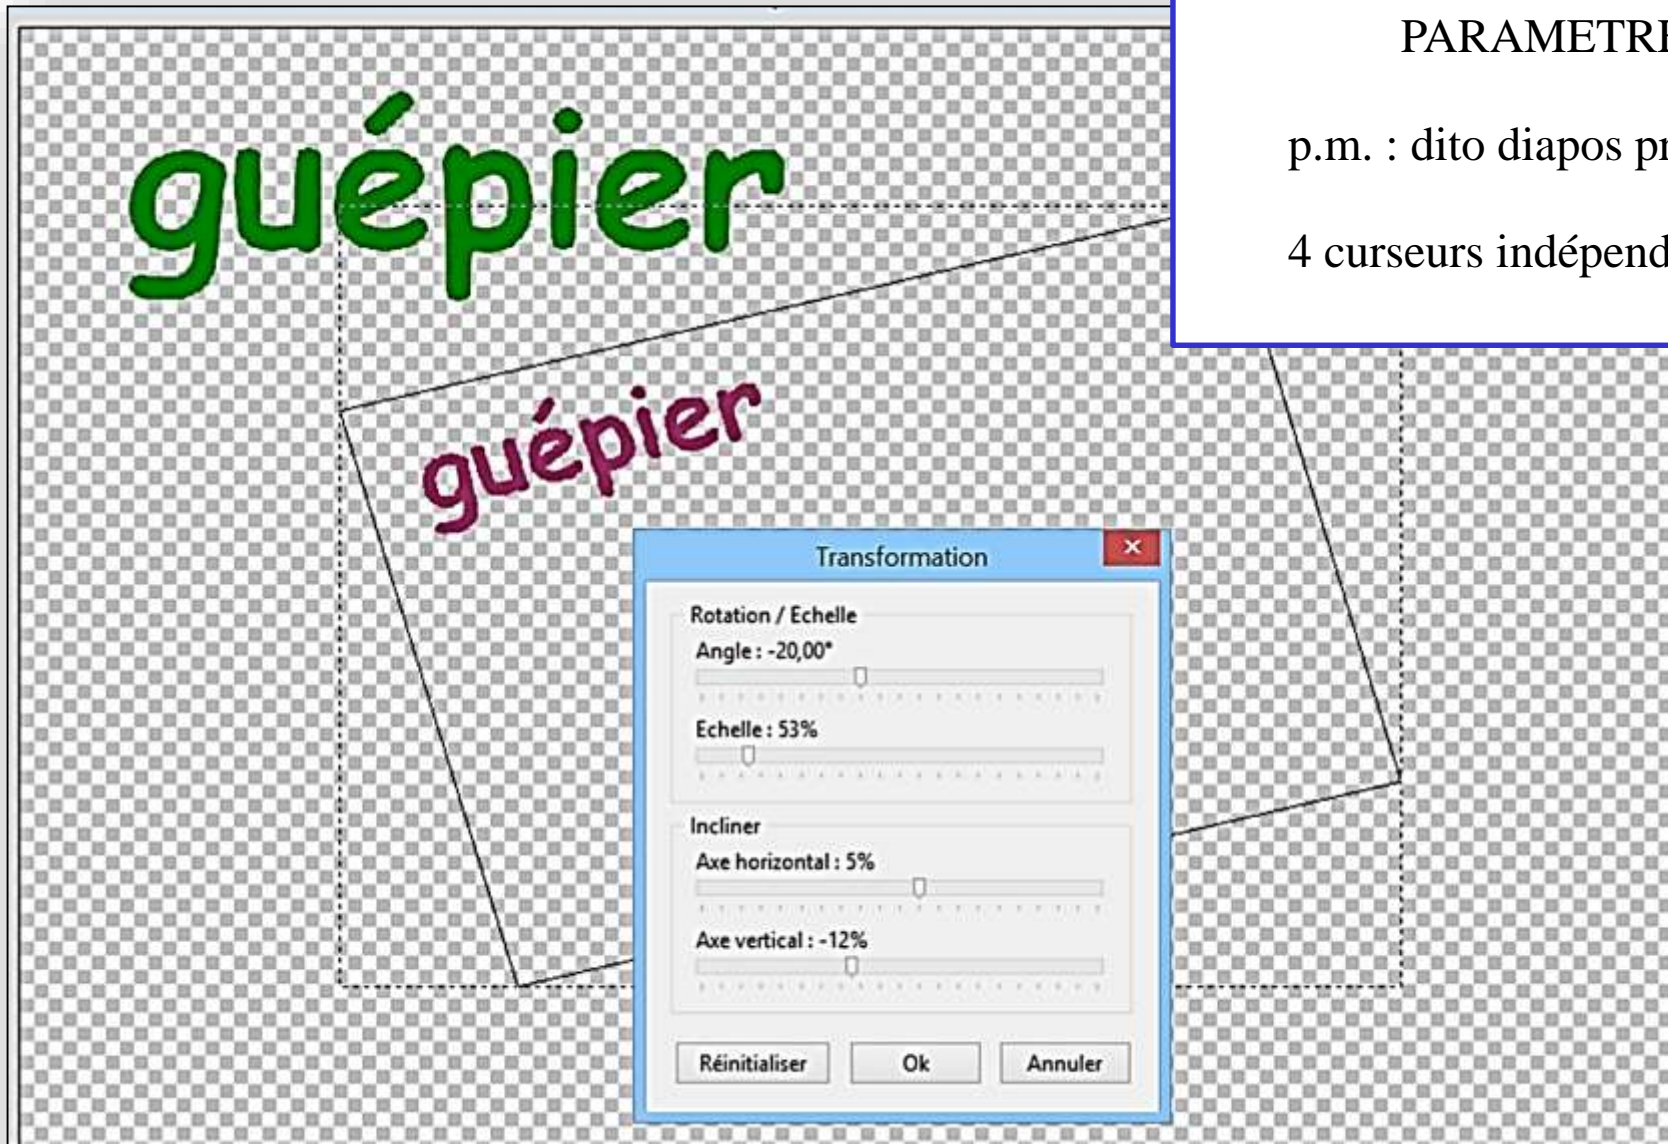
PARAMETR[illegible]

p.m. : dito diapos p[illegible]

4 curseurs indépend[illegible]

guépier

guépier

Transformation

×

Rotation / Echelle

Angle : -20,00°

Echelle : 53%

Incliner

Axe horizontal : 5%

Axe vertical : -12%

Réinitialiser

Ok

Annuler